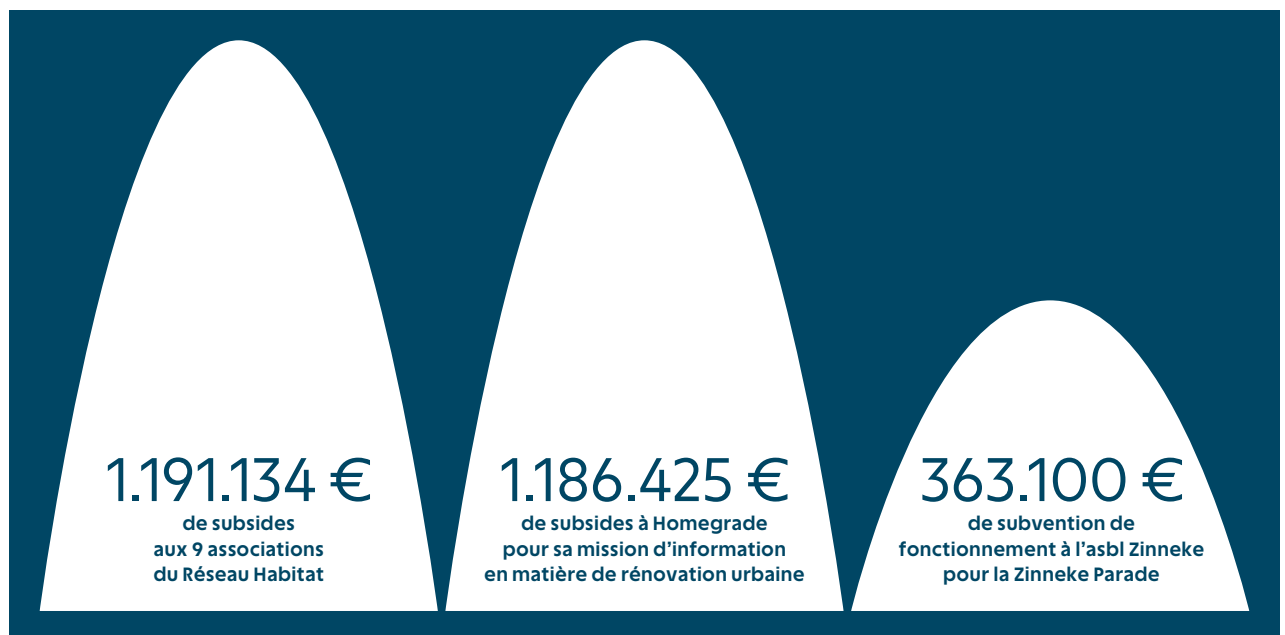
1.191.134 €
de subsides aux 9 associations du Réseau Habitat

1.186.425 €
de subsides à Homegrade pour sa mission d'information en matière de rénovation urbaine

363.100 €
de subvention de fonctionnement à l'asbl Zinneke pour la Zinneke Parade